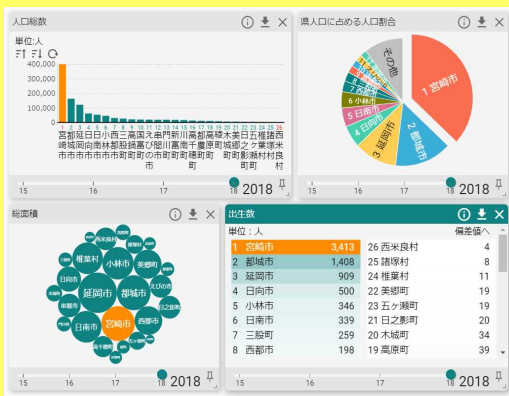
人口総数

単位:人

400,000
300,000
200,000
100,000
0

1 2 3 4 5 6 7 8 9 10 11 12 13 14 15 16 17 18 19 20 21 22 23 24 25 26

宮崎市 都城市 延岡市 日向市 日南市 小林市 西都市 三股町 高鍋町 国富町 串間市 えびの市 門川町 川南町 新富町 高千穂町 綾町 都農町 高原町 木城町 美郷町 五ヶ瀬町 日之影町 椎葉村 諸塚村 西米良村

15 16 17 18 2018

県人口に占める人口割合

1 宮崎市
2 都城市
3 延岡市
4 日向市
5 日南市
6 小林市
7 西都市
その他

15 16 17 18 2018

総面積

椎葉村
小林市
日向市
延岡市
都城市
宮崎市
日南市
西都市
美郷町
えびの市

15 16 17 18 2018

出生数

単位:人　偏差値へ

| | | | | |
|---|---|---|---|---|
| 1 宮崎市 | 3,413 | 26 西米良村 | 4 |
| 2 都城市 | 1,408 | 25 諸塚村 | 8 |
| 3 延岡市 | 909 | 24 椎葉村 | 11 |
| 4 日向市 | 500 | 22 美郷町 | 19 |
| 5 小林市 | 346 | 23 五ヶ瀬町 | 19 |
| 6 日南市 | 339 | 21 日之影町 | 20 |
| 7 三股町 | 259 | 20 木城町 | 34 |
| 8 西都市 | 198 | 19 高原町 | 39 |

15 16 17 18 2018